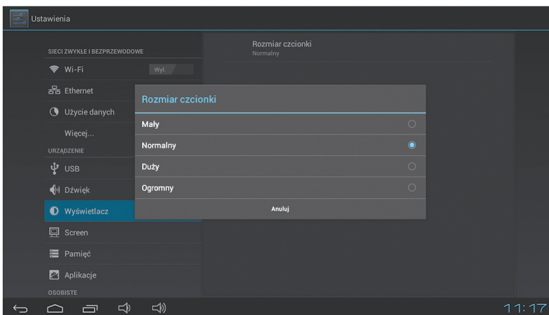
Ustawienia

SIECI ZWYKŁE I BEZPRZEWODOWE

Wi-Fi

WYŁ.

Ethernet

Użycie danych

Więcej...

URZĄDZENIE

USB

Dźwięk

Wyświetlacz

Screen

Pamięć

Aplikacje

OSOBISTE

Rozmiar czcionki

Normalny

Rozmiar czcionki

Mały

Normalny

Duży

Ogromny

Anuluj

11:17